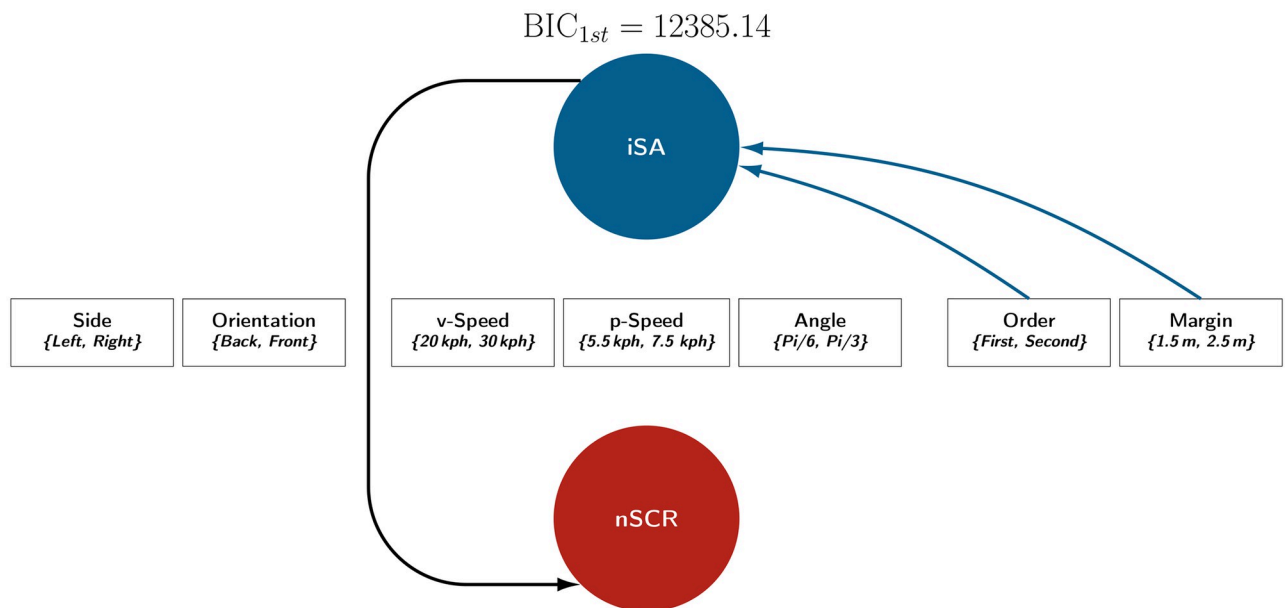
$\text{BIC}_{1st} = 12385.14$

iSA

Side
{Left, Right}

Orientation
{Back, Front}

v-Speed
{20 kph, 30 kph}

p-Speed
{5.5 kph, 7.5 kph}

Angle
{Pi/6, Pi/3}

Order
{First, Second}

Margin
{1.5 m, 2.5 m}

nSCR